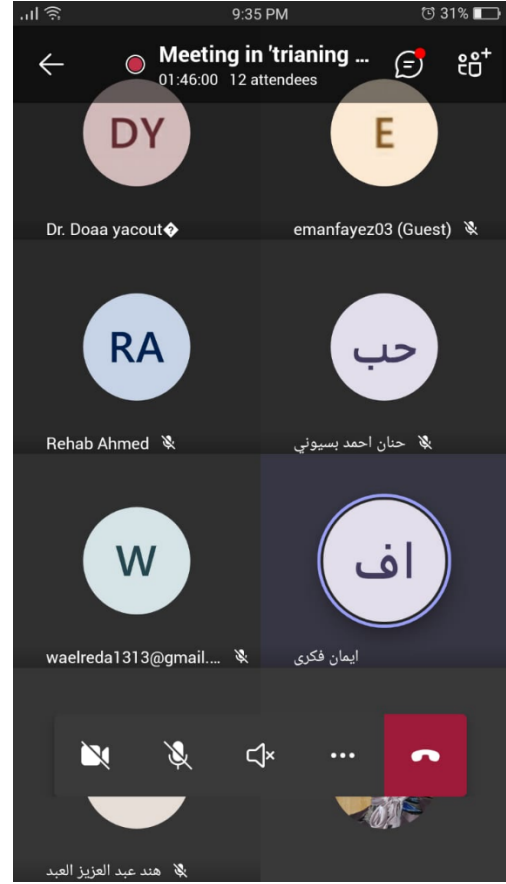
9:35 PM
31%

Meeting in 'trianing ...
01:46:00 12 attendees

DY
Dr. Doaa yacout�

E
emanfayez03 (Guest)

RA
Rehab Ahmed

حب
حنان احمد بسيوني

W
waelreda1313@gmail....

اف
ايمان فكرى

هند عبد العزيز العبد